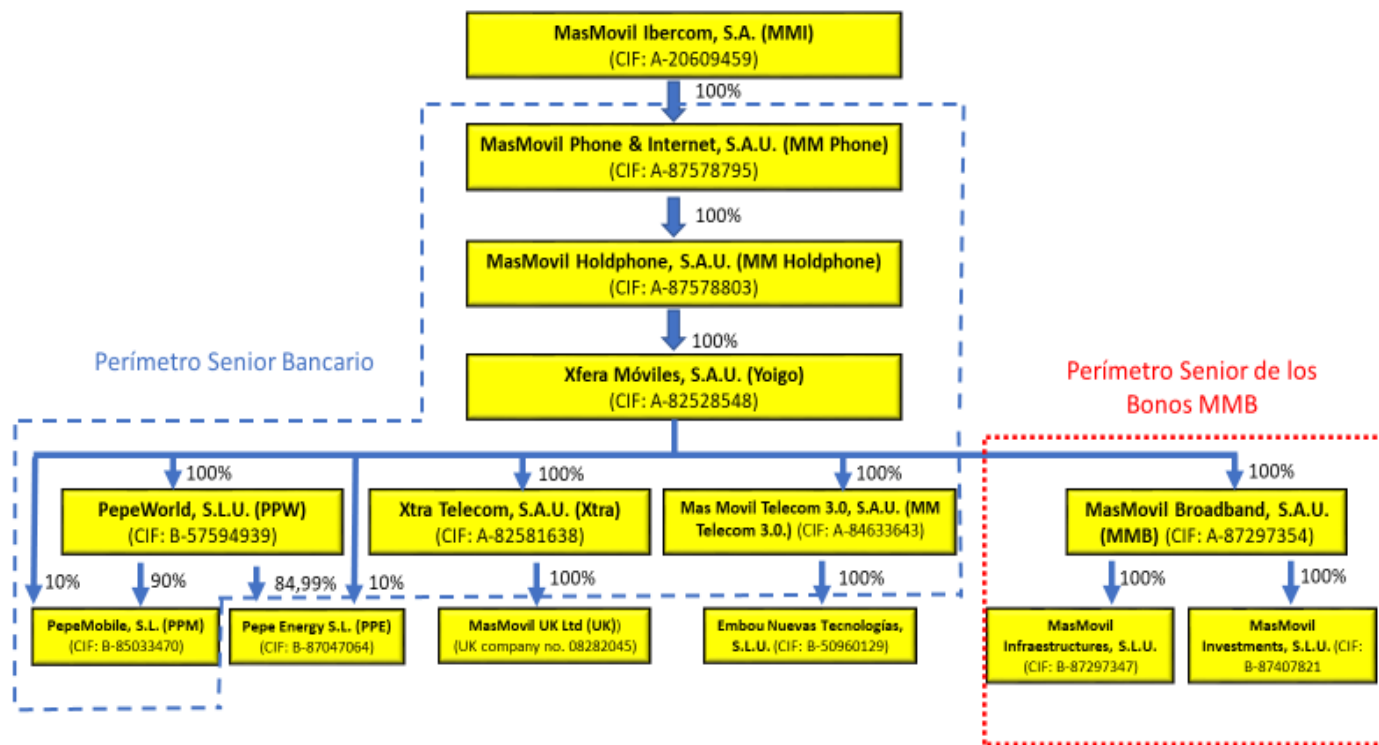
MasMovil Ibercom, S.A. (MMI)
(CIF: A-20609459)

100%

MasMovil Phone & Internet, S.A.U. (MM Phone)
(CIF: A-87578795)

100%

MasMovil Holdphone, S.A.U. (MM Holdphone)
(CIF: A-87578803)

100%

Perímetro Senior Bancario

Xfera Móviles, S.A.U. (Yoigo)
(CIF: A-82528548)

Perímetro Senior de los Bonos MMB

100%

PepeWorld, S.L.U. (PPW)
(CIF: B-57594939)

100%

Xtra Telecom, S.A.U. (Xtra)
(CIF: A-82581638)

100%

Mas Movil Telecom 3.0, S.A.U. (MM Telecom 3.0.) (CIF: A-84633643)

100%

MasMovil Broadband, S.A.U. (MMB) (CIF: A-87297354)

10%

90%

84,99%

10%

100%

100%

100%

100%

PepeMobile, S.L. (PPM)
(CIF: B-85033470)

Pepe Energy S.L. (PPE)
(CIF: B-87047064)

MasMovil UK Ltd (UK))
(UK company no. 08282045)

Embou Nuevas Tecnologías, S.L.U. (CIF: B-50960129)

MasMovil Infraestructures, S.L.U.
(CIF: B-87297347)

MasMovil Investments, S.L.U. (CIF: B-87407821